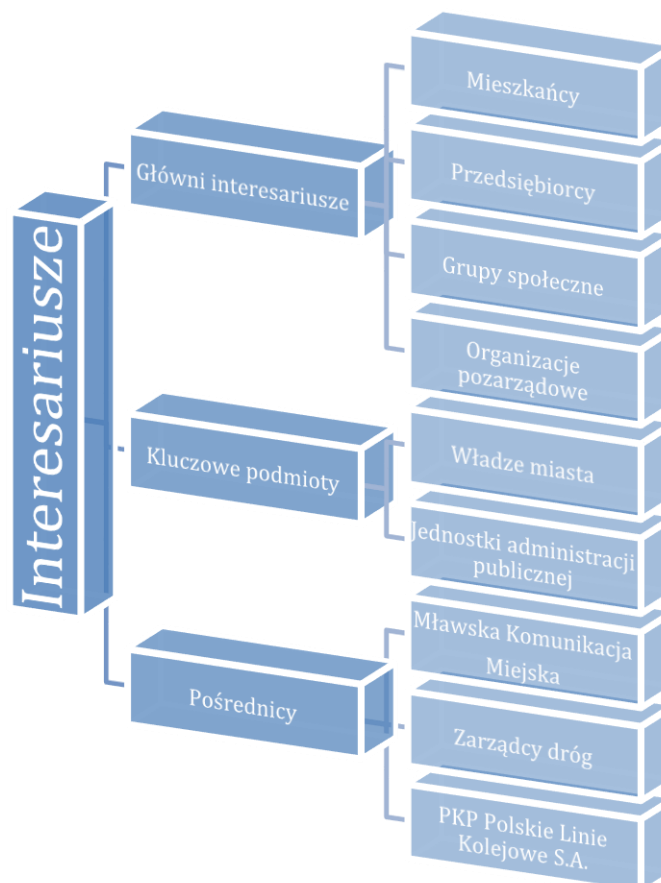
Interesariusze

Główni interesariusze

Mieszkańcy

Przedsiębiorcy

Grupy społeczne

Organizacje pozarządowe

Kluczowe podmioty

Władze miasta

Jednostki administracji publicznej

Pośrednicy

Mławska Komunikacja Miejska

Zarządcy dróg

PKP Polskie Linie Kolejowe S.A.